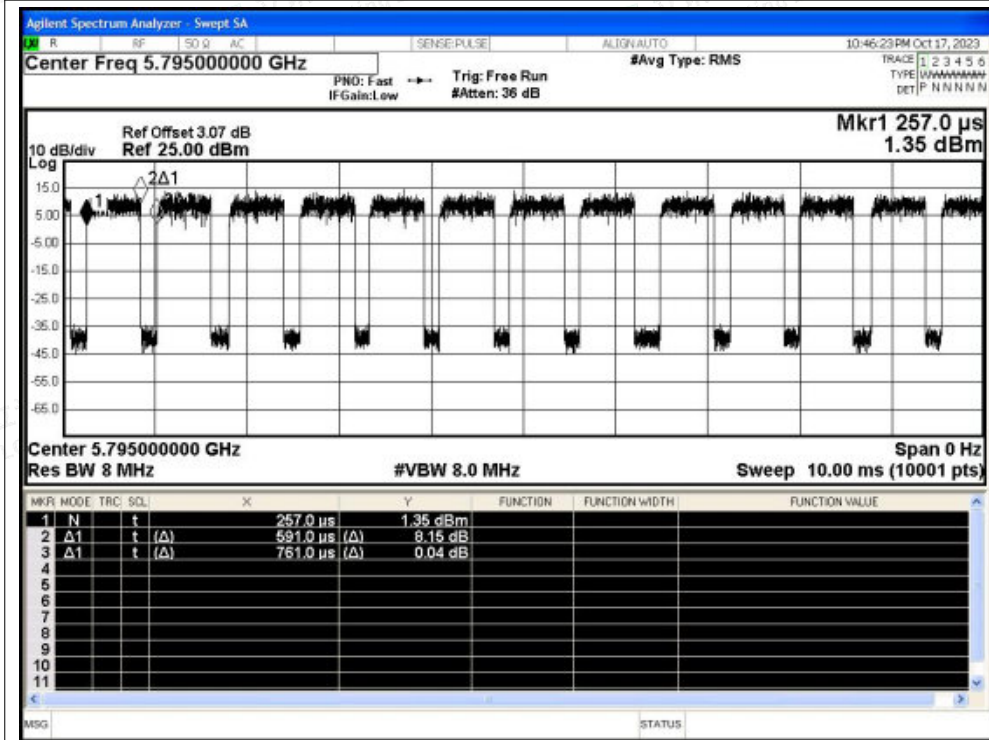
Agilent Spectrum Analyzer - Swept SA

LXI R RF 50 Ω AC SENSE:PULSE ALIGN AUTO 10:46:23 PM Oct 17, 2023

Center Freq 5.795000000 GHz

PNO: Fast IFGain:Low

Trig: Free Run #Atten: 36 dB

#Avg Type: RMS

TRACE 1 2 3 4 5 6
TYPE WWWWWW
DET P N N N N N

Ref Offset 3.07 dB
10 dB/div Ref 25.00 dBm
Log

Mkr1 257.0 µs
1.35 dBm

15.0
5.00
-5.00
-15.0
-25.0
-35.0
-45.0
-55.0
-65.0

1
2Δ1
3Δ1

Center 5.795000000 GHz
Res BW 8 MHz
#VBW 8.0 MHz
Span 0 Hz
Sweep 10.00 ms (10001 pts)

| MKR | MODE | TRC | SCL | X | Y | FUNCTION | FUNCTION WIDTH | FUNCTION VALUE |
|---|---|---|---|---|---|---|---|---|
| 1 | N | | t | 257.0 µs | 1.35 dBm | | | |
| 2 | Δ1 | | t (Δ) | 591.0 µs (Δ) | 8.15 dB | | | |
| 3 | Δ1 | | t (Δ) | 761.0 µs (Δ) | 0.04 dB | | | |
| 4 | | | | | | | | |
| 5 | | | | | | | | |
| 6 | | | | | | | | |
| 7 | | | | | | | | |
| 8 | | | | | | | | |
| 9 | | | | | | | | |
| 10 | | | | | | | | |
| 11 | | | | | | | | |

MSG STATUS